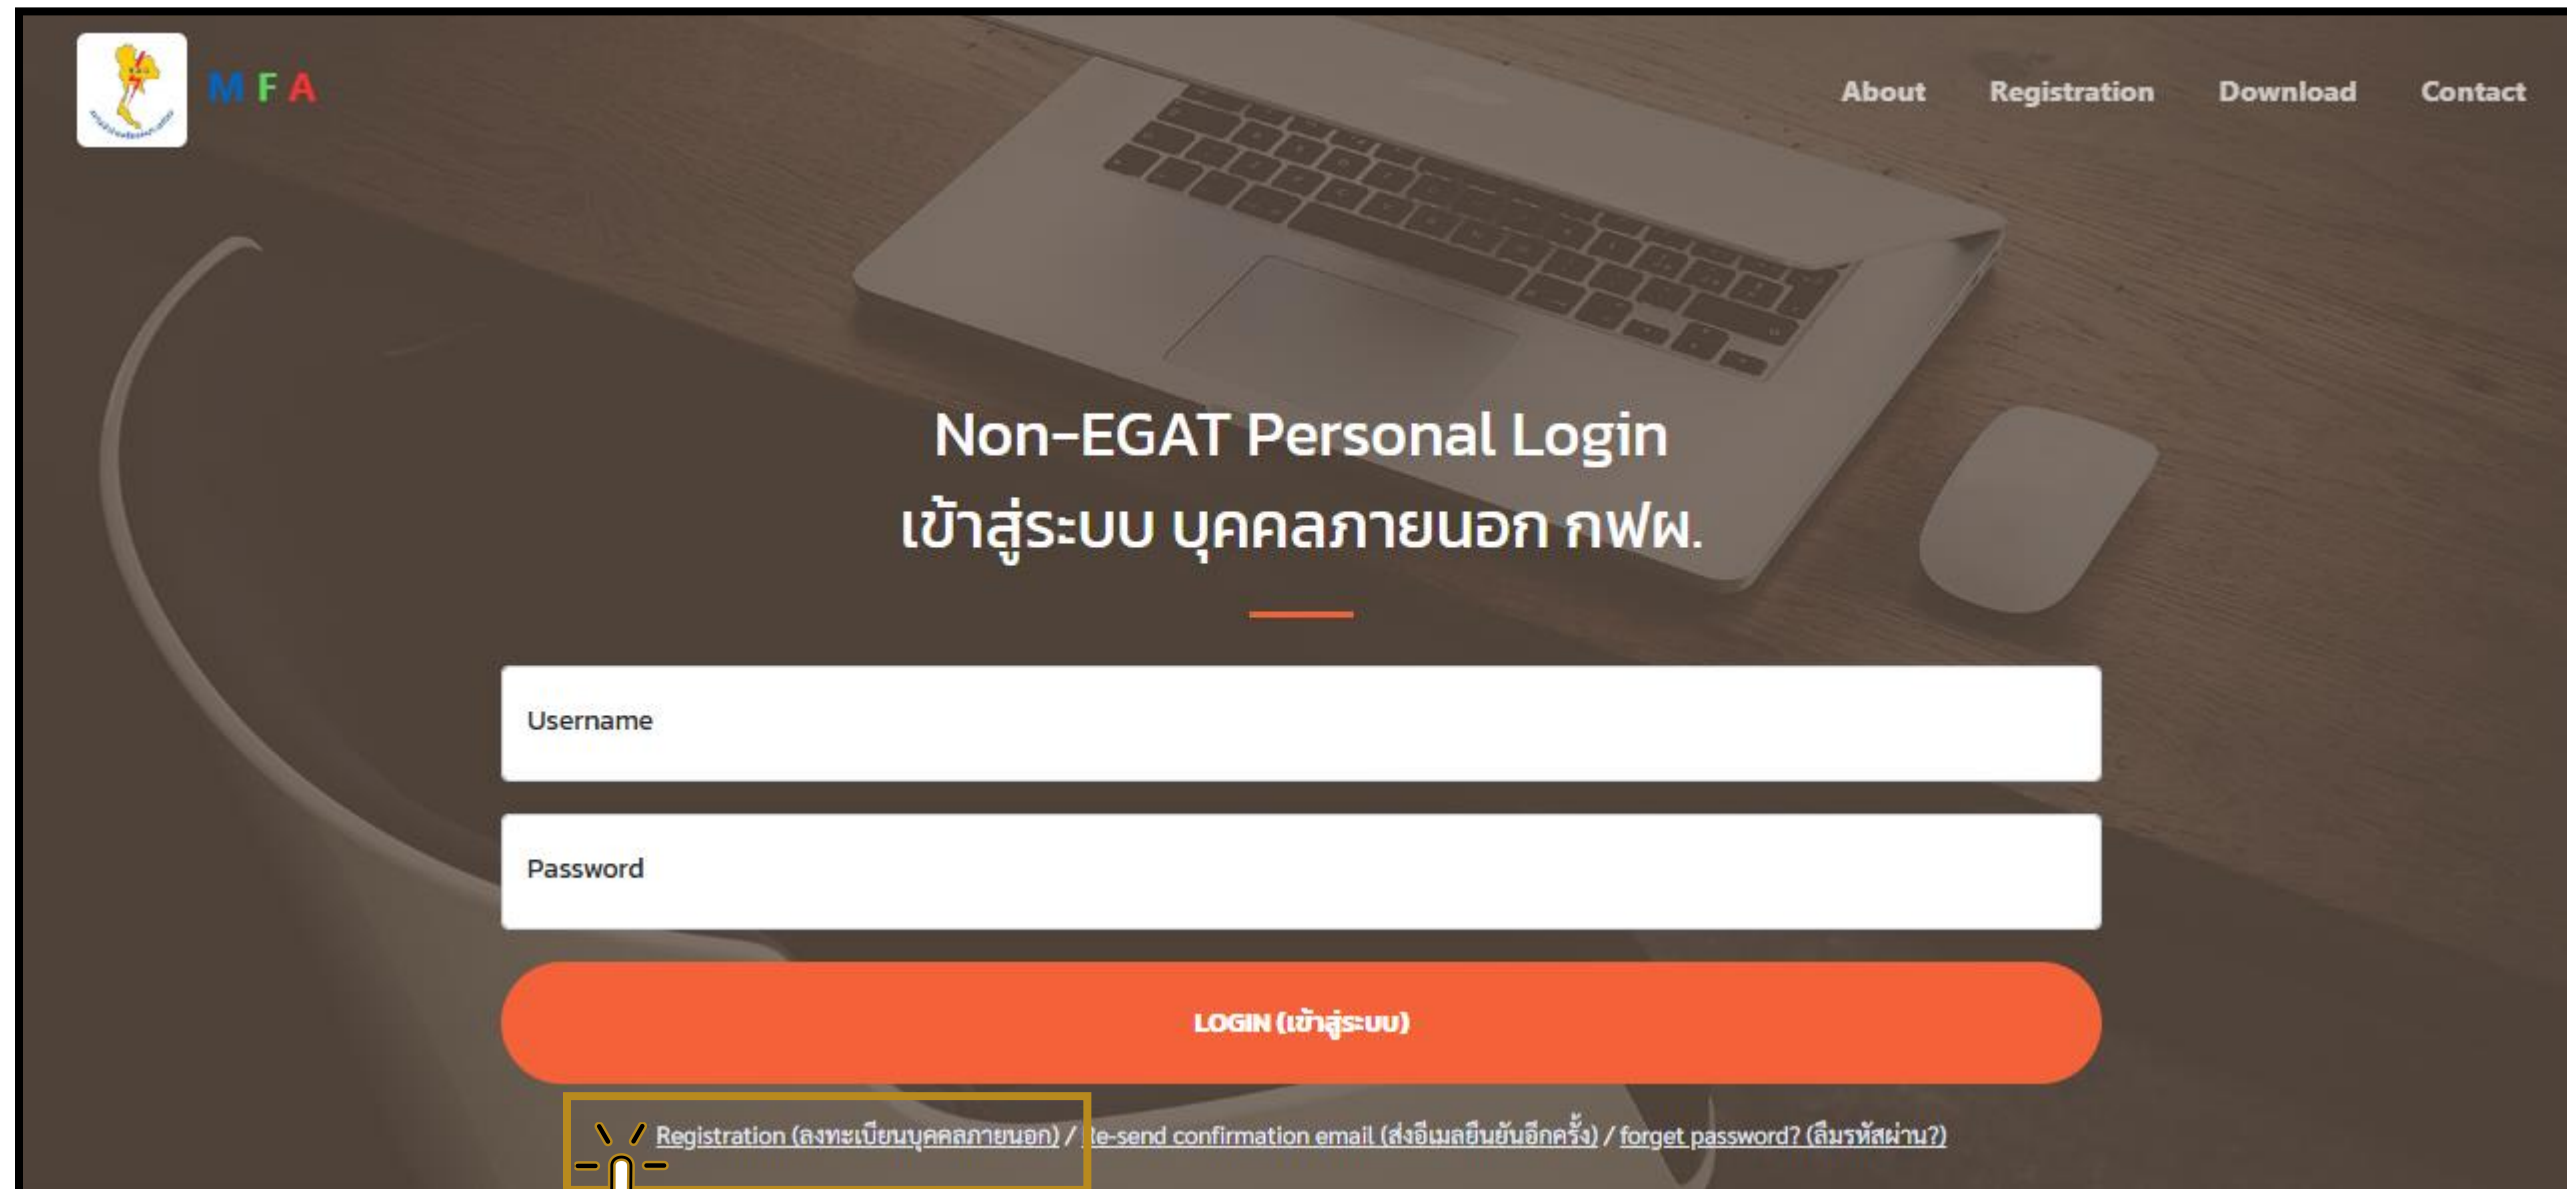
M F A

About Registration Download Contact

Non-EGAT Personal Login
เข้าสู่ระบบ บุคคลภายนอก กฟผ.

Username

Password

LOGIN (เข้าสู่ระบบ)

Registration (ลงทะเบียนบุคคลภายนอก) / Re-send confirmation email (ส่งอีเมลยืนยันอีกครั้ง) / forget password? (ลืมรหัสผ่าน?)